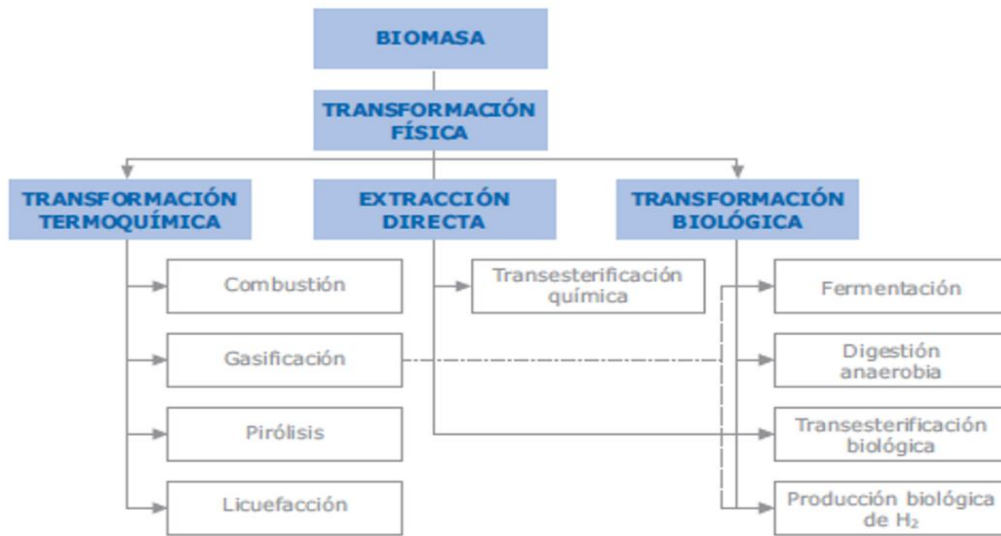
BIOMASA

TRANSFORMACIÓN FÍSICA

TRANSFORMACIÓN TERMOQUÍMICA

EXTRACCIÓN DIRECTA

TRANSFORMACIÓN BIOLÓGICA

Combustión

Gasificación

Pirólisis

Licuefacción

Transesterificación química

Fermentación

Digestión anaerobia

Transesterificación biológica

Producción biológica de $H_2$